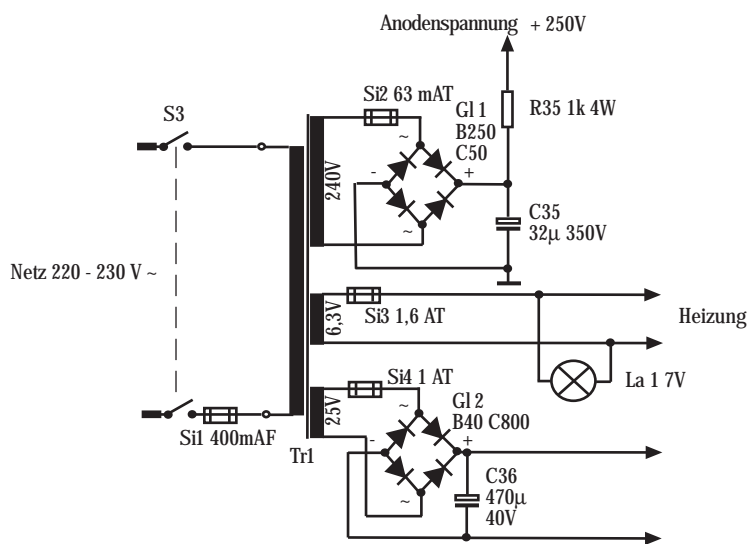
Anodenspannung + 250V

S3

Si2 63 mAT

R35 1k 4W

Gl 1
B250
C50

240V

C35
32µ 350V

Netz 220 - 230 V ~

6,3V

Si3 1,6 AT

Heizung

La 1 7V

Si4 1 AT

25V

Gl 2
B40 C800

C36
470µ
40V

Si1 400mAF

Tr1